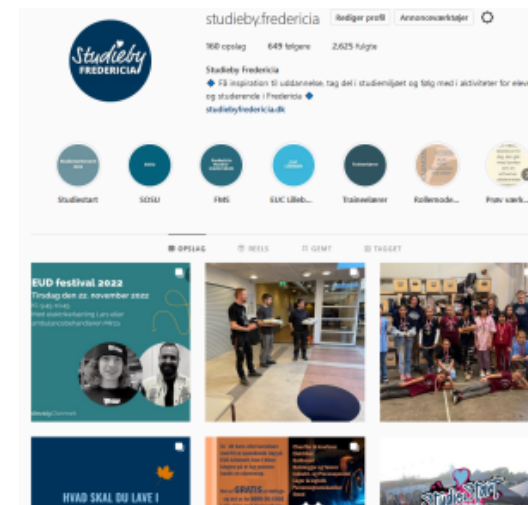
Studieby FREDERICIA

studieby.fredericia

Rediger profil

Annonceværktøjer

160 opslag

649 følgere

2.625 fulgte

Studieby Fredericia

◆ Få inspiration til uddannelse, tag del i studiemiljøet og følg med i aktiviteter for elever og studerende i Fredericia ◆

studiebyfredericia.dk

Studiestart

SOSU

FMS

EUC Lilleb...

Traineelærer

Rollemode...

Prøv særk...

OPSLAG

REELS

GEMT

TAGGET

EUD festival 2022

Tirsdag den 22. november 2022

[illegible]

HVAD SKAL DU LAVE I

GRATIS

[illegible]